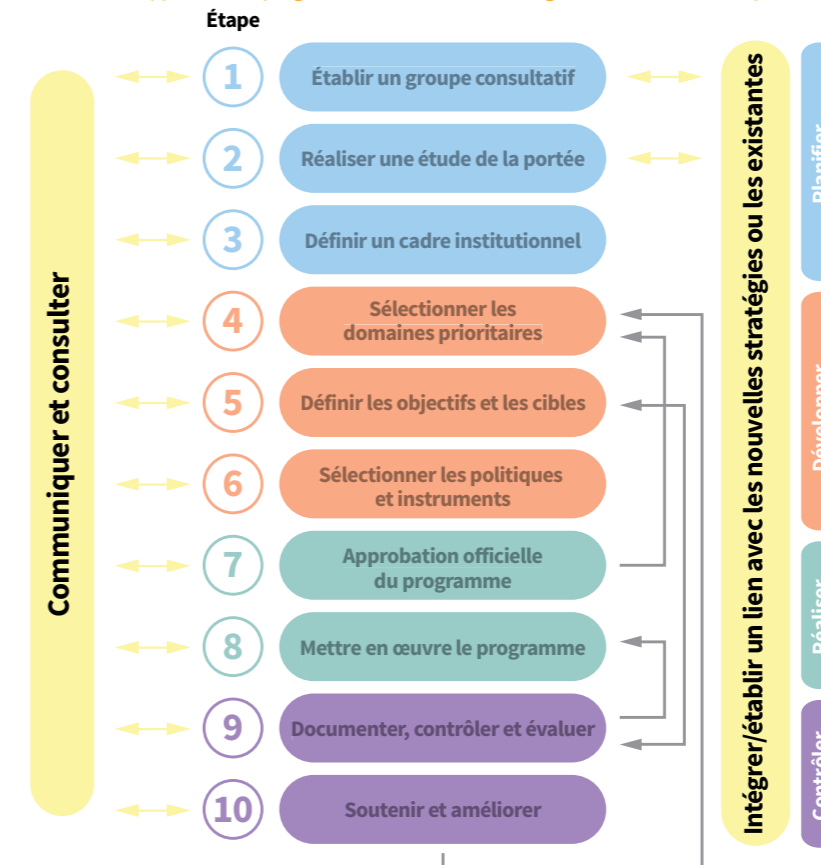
Étape

Communiquer et consulter

1 Établir un groupe consultatif

2 Réaliser une étude de la portée

3 Définir un cadre institutionnel

4 Sélectionner les domaines prioritaires

5 Définir les objectifs et les cibles

6 Sélectionner les politiques et instruments

7 Approbation officielle du programme

8 Mettre en œuvre le programme

9 Documenter, contrôler et évaluer

10 Soutenir et améliorer

Intégrer/établir un lien avec les nouvelles stratégies ou les existantes

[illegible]

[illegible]

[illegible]

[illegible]